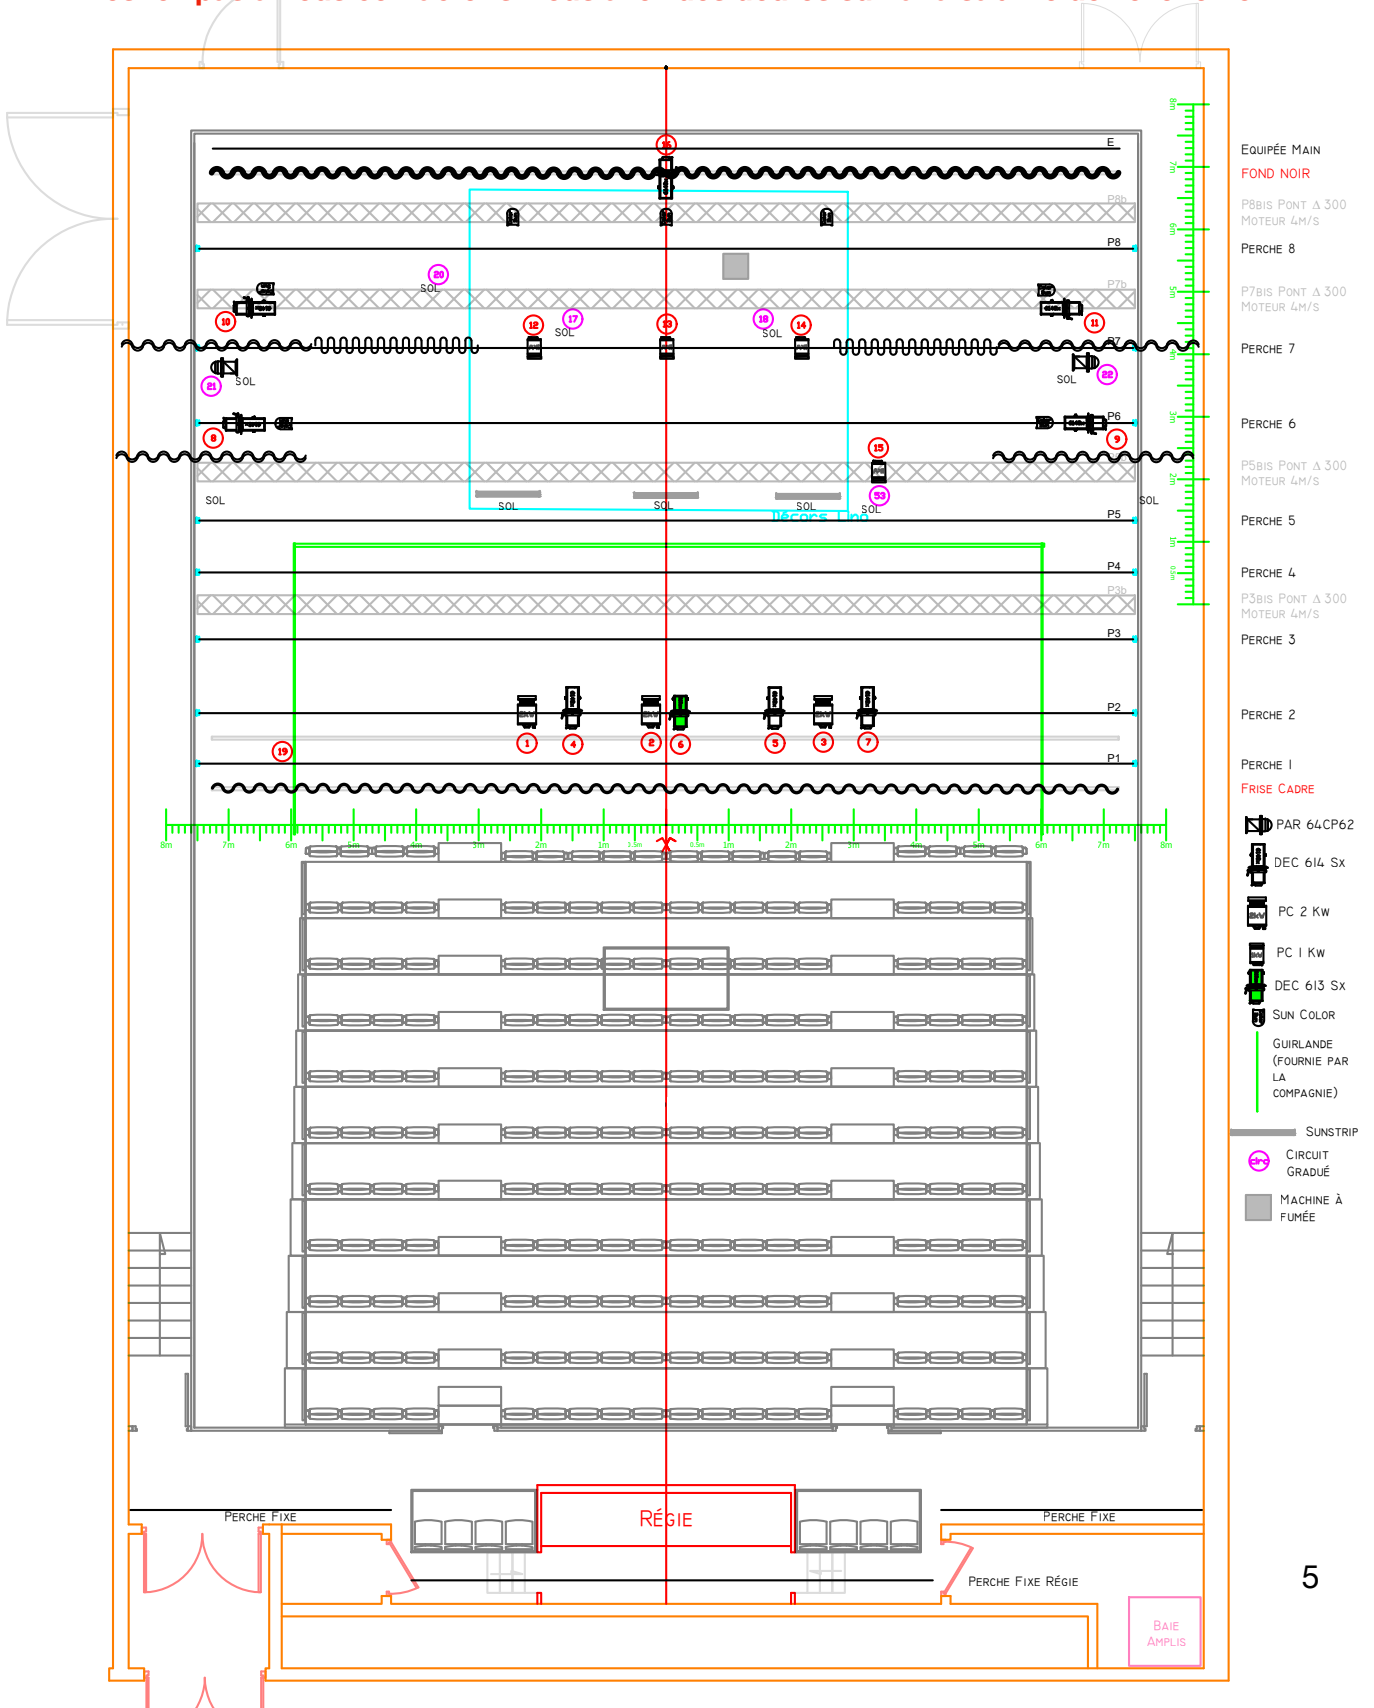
E
P8b
P8
P7b
P7
P6
P5
P4
P3b
P3
P2
P1

SOL
SOL
SOL
SOL
SOL
SOL
SOL
SOL
SOL
SOL
SOL
Décors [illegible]

16
20
17
12
13
18
14
11
21
22
8
9
15
53
1
4
2
6
5
3
7
19

8m
7m
6m
5m
4m
3m
2m
1m
0,5m

Equipée Main
Fond noir
P8bis Pont Δ 300 Moteur 4m/s
Perche 8
P7bis Pont Δ 300 Moteur 4m/s
Perche 7
Perche 6
P5bis Pont Δ 300 Moteur 4m/s
Perche 5
Perche 4
P3bis Pont Δ 300 Moteur 4m/s
Perche 3
Perche 2
Perche 1
Frise Cadre

PAR 64CP62
DEC 614 Sx
PC 2 Kw
PC 1 Kw
DEC 613 Sx
Sun Color
Guirlande (fournie par la compagnie)
Sunstrip
Circuit Gradué
Machine à fumée

Perche Fixe
Régie
Perche Fixe
Perche Fixe Régie
Baie Amplis

5